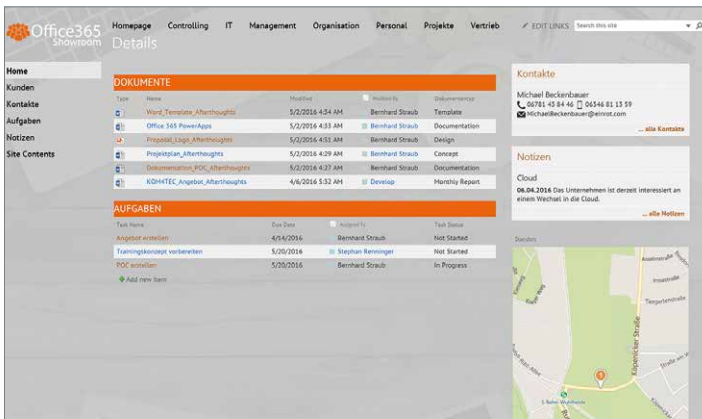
Office365 Showroom

Details

Homepage Controlling IT Management Organisation Personal Projekte Vertrieb

EDIT LINKS

Search this site

Home
Kunden
Kontakte
Aufgaben
Notizen
Site Contents

DOKUMENTE

| Type | Name | Modified | Modified By | Dokumententyp |
|---|---|---|---|---|
| | Word_Template_Afterthoughts | 5/2/2016 4:54 AM | Bernhard Straub | Template |
| | Office 365 PowerApps | 5/2/2016 4:53 AM | Bernhard Straub | Documentation |
| | Proposal_Logo_Afterthoughts | 5/2/2016 4:51 AM | Bernhard Straub | Design |
| | Projektplan_Afterthoughts | 5/2/2016 4:29 AM | Bernhard Straub | Concept |
| | Documentation_POC_Afterthoughts | 5/2/2016 4:27 AM | Bernhard Straub | Documentation |
| | KOM4TEC_Angebot_Afterthoughts | 4/6/2016 5:32 AM | Develop | Monthly Report |

AUFGABEN

| Task Name | Due Date | Assigned To | Task Status |
|---|---|---|---|
| Angebot erstellen | 4/14/2016 | Bernhard Straub | Not Started |
| Trainingskonzept vorbereiten | 5/20/2016 | Stephan Renninger | Not Started |
| POC erstellen | 5/20/2016 | Bernhard Straub | In Progress |

Add new item

Kontakte

Michael Beckenbauer
06781 45 84 46 06346 81 13 59
MichaelBeckenbauer@einrot.com

... alle Kontakte

Notizen

Cloud
06.04.2016 Das Unternehmen ist derzeit interessiert an einem Wechsel in die Cloud.

... alle Notizen

Standort

Köpenicker Straße